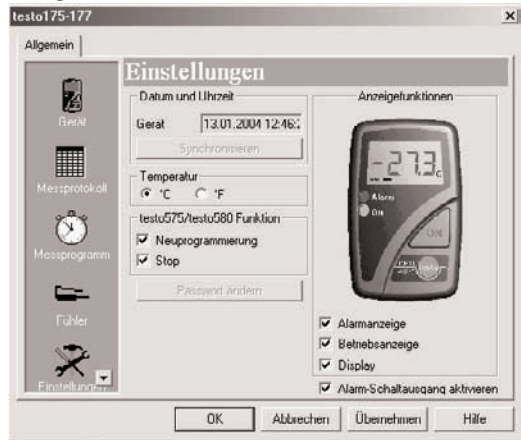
testo175-177

Allgemein

Gerät

Messprotokoll

Messprogramm

Fühler

Einstellungen

Einstellungen

Datum und Uhrzeit

Gerät 13.01.2004 12:46:

Synchronisieren

Temperatur

°C °F

testo575/testo580 Funktion

Neuprogrammierung

Stop

Passwort ändern

Anzeigefunktionen

-27.3

Alarm

On

ON

testo

Alarmanzeige

Betriebsanzeige

Display

Alarm-Schaltausgang aktivieren

OK Abbrechen Übernehmen Hilfe